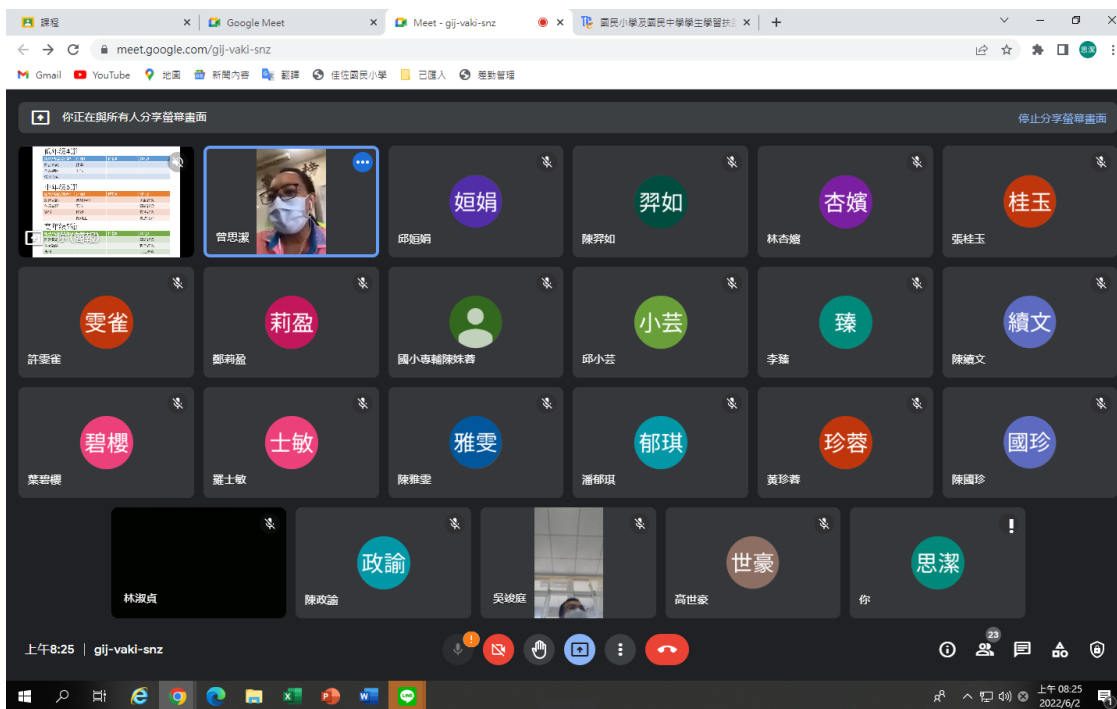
課程 ×
Google Meet ×
Meet - gij-vaki-snz ×
國民小學及國民中學學生學習扶助 ×
+

meet.google.com/gij-vaki-snz

Gmail YouTube 地圖 新聞內容 翻譯 佳佐國民小學 已匯入 差勤管理

你正在與所有人分享螢幕畫面
停止分享螢幕畫面

曾思潔
姮娟 邱姮娟
羿如 陳羿如
杏嬪 林杏嬪
桂玉 張桂玉
雯雀 許雯雀
莉盈 鄭莉盈
國小專輔陳姝蓉
小芸 邱小芸
臻 李臻
續文 陳續文
碧櫻 葉碧櫻
士敏 羅士敏
雅雯 陳雅雯
郁琪 潘郁琪
珍蓉 黃珍蓉
國珍 陳國珍
林淑貞
政諭 陳政諭
吳竣庭
世豪 高世豪
思潔 你

上午8:25 | gij-vaki-snz
23

上午 08:25
2022/6/2